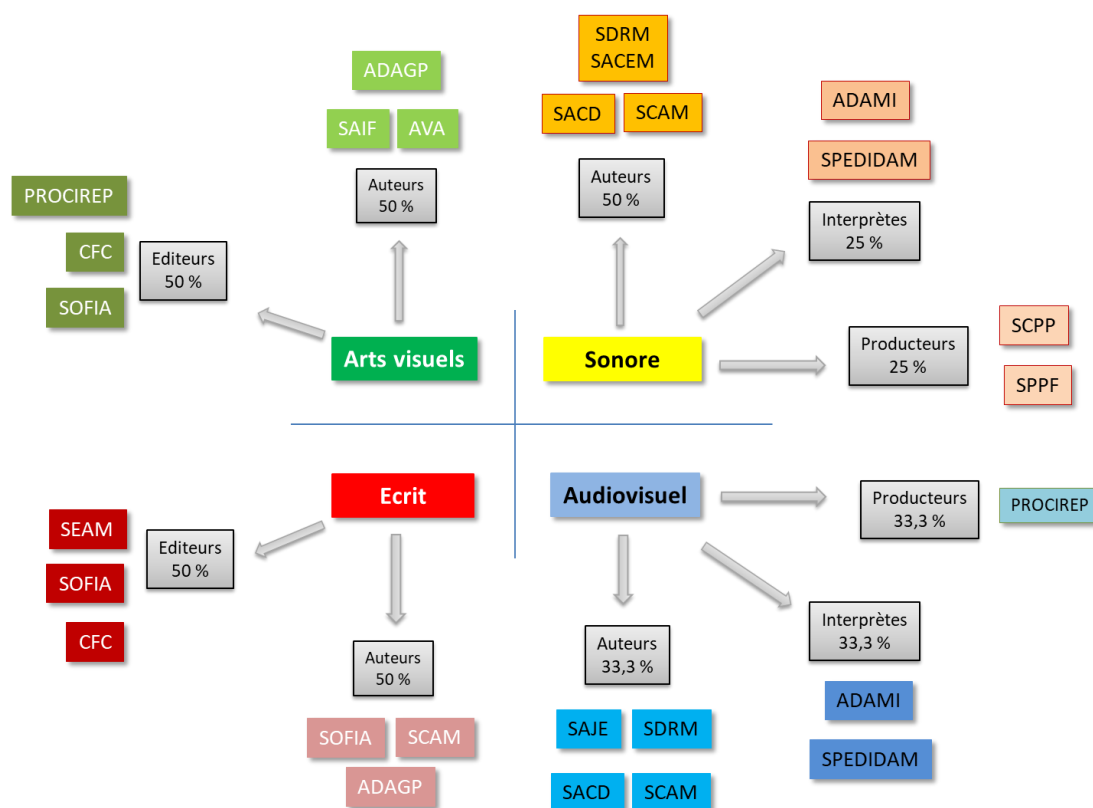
ADAGP

SAIF AVA

Auteurs
50 %

SDRM
SACEM

SACD SCAM

Auteurs
50 %

ADAMI

SPEDIDAM

Interprètes
25 %

PROCIREP

CFC

SOFIA

Editeurs
50 %

Arts visuels

Sonore

Producteurs
25 %

SCPP

SPPF

Ecrit

Audiovisuel

Producteurs
33,3 %

PROCIREP

SEAM

SOFIA

CFC

Editeurs
50 %

Auteurs
50 %

SOFIA SCAM

ADAGP

Auteurs
33,3 %

SAJE SDRM

SACD SCAM

Interprètes
33,3 %

ADAMI

SPEDIDAM